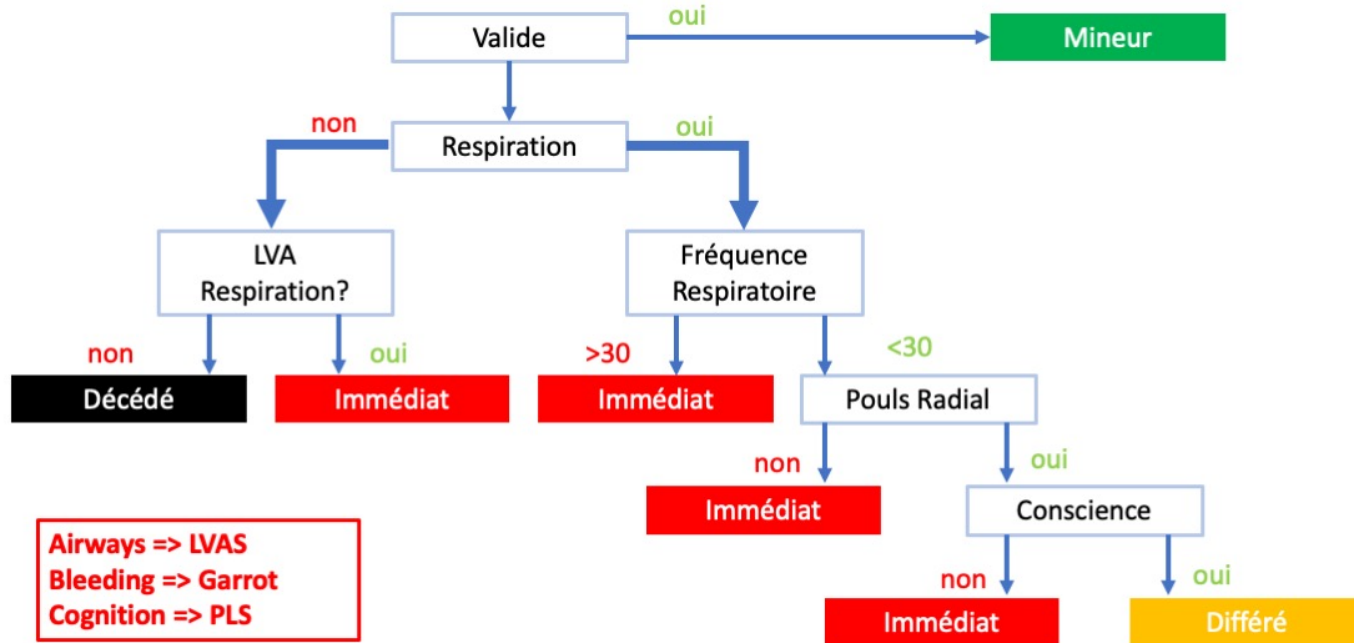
Valide
oui
Mineur
non
Respiration
oui
LVA
Respiration?
Fréquence
Respiratoire
non
oui
>30
<30
Décédé
Immédiat
Immédiat
Pouls Radial
non
oui
Immédiat
Conscience
non
oui
Immédiat
Différé

Airways => LVAS
Bleeding => Garrot
Cognition => PLS